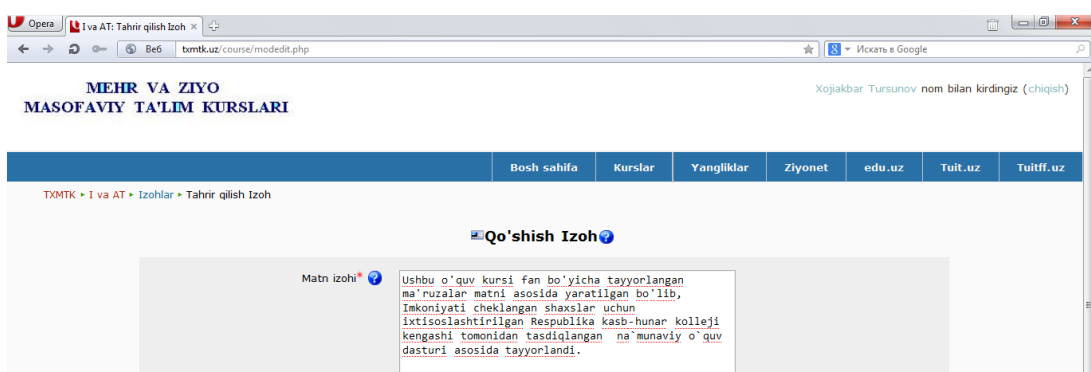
Opera
I va AT: Tahrir qilish Izoh ×
Веб
txmtk.uz/course/modedit.php
Искать в Google

MEHR VA ZIYO
MASOFAVIY TA'LIM KURSLARI

Xojiakbar Tursunov nom bilan kirdingiz (chiqish)

Bosh sahifa | Kurslar | Yangliklar | Ziyonet | edu.uz | Tuit.uz | Tuitff.uz

TXMTK ▸ I va AT ▸ Izohlar ▸ Tahrir qilish Izoh

Qo'shish Izoh

Matn izohi*

Ushbu o'quv kursi fan bo'yicha tayyorlangan ma'ruzalar matni asosida yaratilgan bo'lib, Imkoniyati cheklangan shaxslar uchun ixtisoslashtirilgan Respublika kasb-hunar kolleji kengashi tomonidan tasdiqlangan na`munaviy o`quv dasturi asosida tayyorlandi.